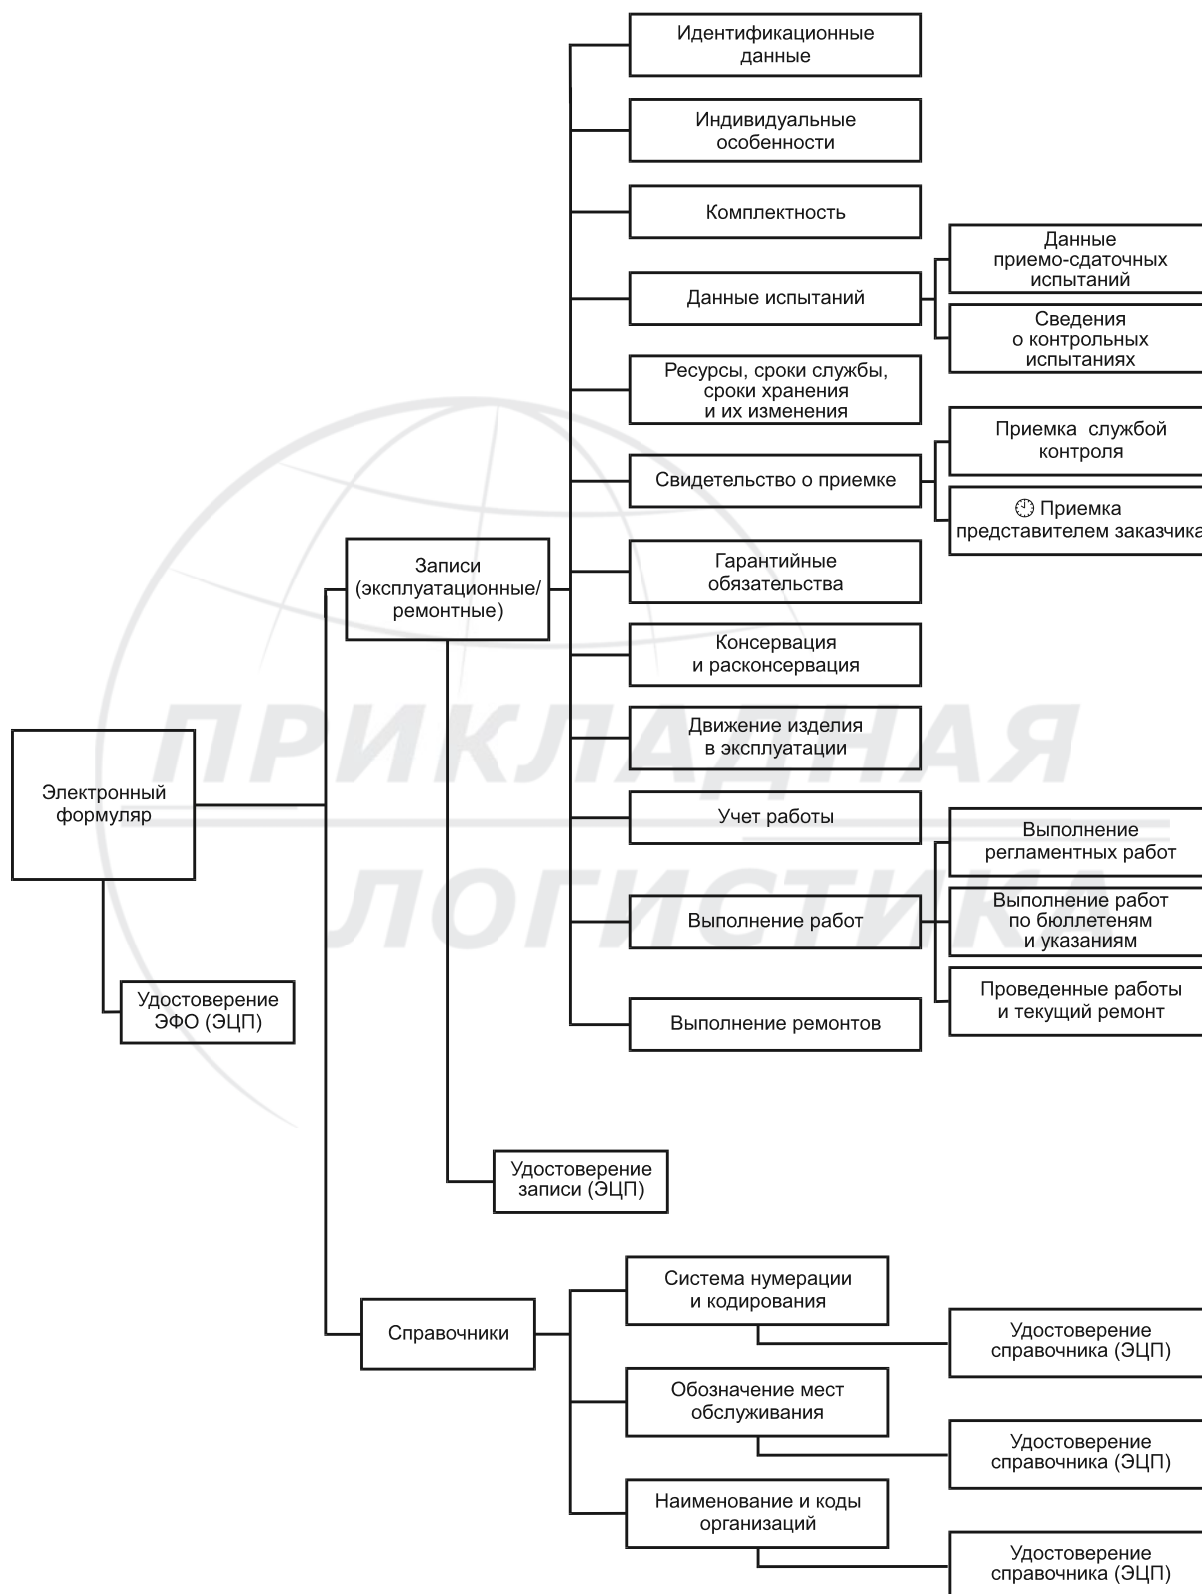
ПРИКЛАДНАЯ ЛОГИСТИКА

Электронный формуляр

Удостоверение ЭФО (ЭЦП)

Записи (эксплуатационные/ ремонтные)

Удостоверение записи (ЭЦП)

Справочники

Идентификационные данные

Индивидуальные особенности

Комплектность

Данные испытаний

Данные приемо-сдаточных испытаний

Сведения о контрольных испытаниях

Ресурсы, сроки службы, сроки хранения и их изменения

Свидетельство о приемке

Приемка службой контроля

Приемка представителем заказчика

Гарантийные обязательства

Консервация и расконсервация

Движение изделия в эксплуатации

Учет работы

Выполнение работ

Выполнение регламентных работ

Выполнение работ по бюллетеням и указаниям

Проведенные работы и текущий ремонт

Выполнение ремонтов

Система нумерации и кодирования

Удостоверение справочника (ЭЦП)

Обозначение мест обслуживания

Удостоверение справочника (ЭЦП)

Наименование и коды организаций

Удостоверение справочника (ЭЦП)